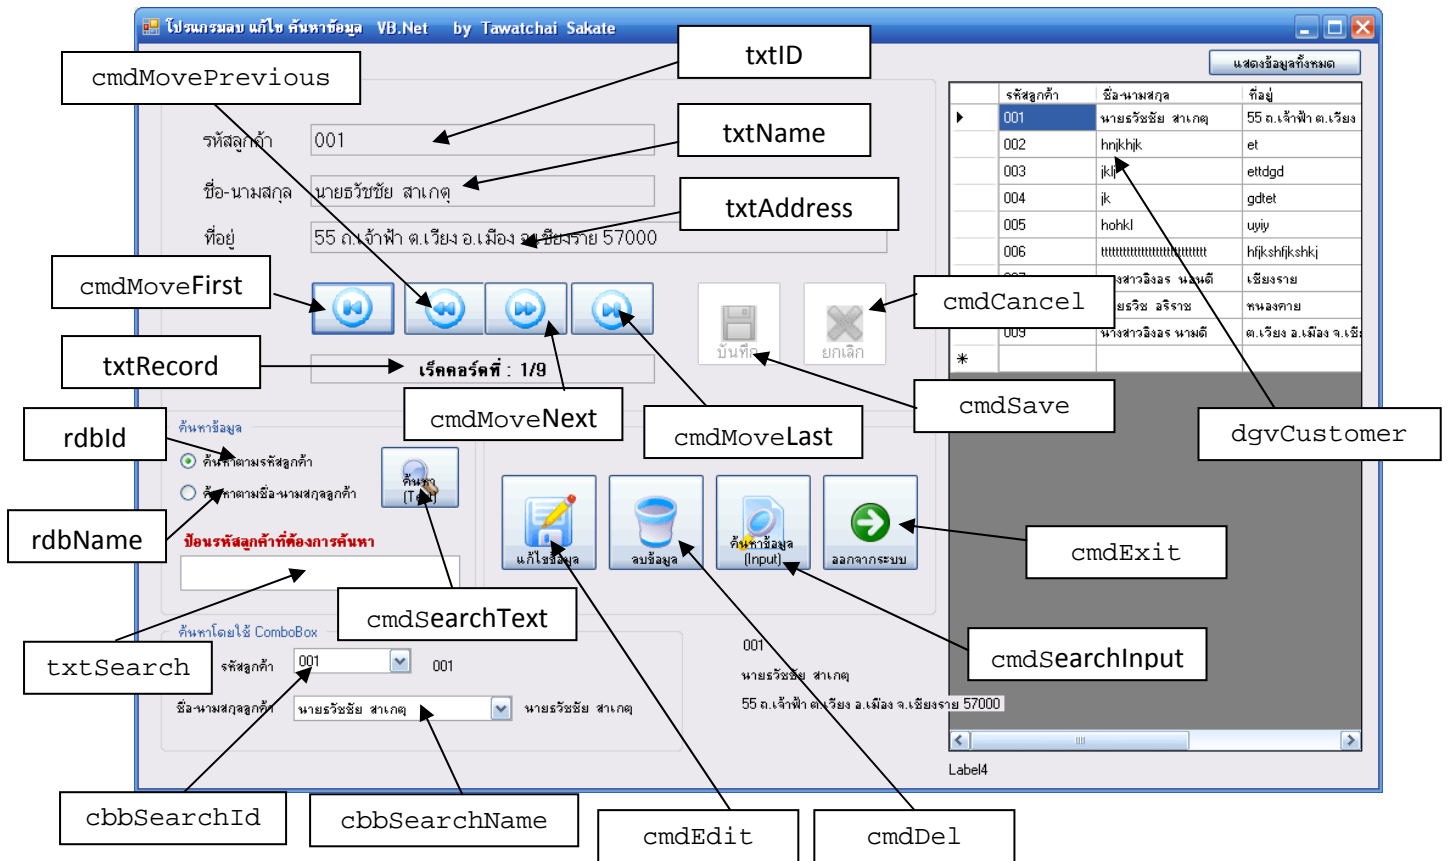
โปรแกรมลบ แก้ไข ค้นหาข้อมูล VB.Net by Tawatchai Sakate

cmdMovePrevious

txtID

แสดงข้อมูลทั้งหมด

รหัสลูกค้า 001

txtName

ชื่อ-นามสกุล นายธวัชชัย สาเกตุ

txtAddress

ที่อยู่ 55 ถ.เจ้าฟ้า ต.เวียง อ.เมือง จ.เชียงราย 57000

cmdMoveFirst

cmdCancel

บันทึก

ยกเลิก

txtRecord

เร็คคอร์ดที่ : 1/9

cmdMoveNext

cmdMoveLast

cmdSave

| | รหัสลูกค้า | ชื่อ-นามสกุล | ที่อยู่ |
|---|---|---|---|
| ▶ | 001 | นายธวัชชัย สาเกตุ | 55 ถ.เจ้าฟ้า ต.เวียง |
| | 002 | hnjkhjk | et |
| | 003 | jkl | ettdgd |
| | 004 | jk | gdtet |
| | 005 | hohkl | uyiy |
| | 006 | ttttttttttttttttttttttt | hfjkshfjkshkj |
| | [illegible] | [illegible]สาวอิงอร นอนดี | เชียงราย |
| | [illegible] | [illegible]ยธวัช อริราช | หนองคาย |
| | 009 | นางสาวอิงอร นามดี | ต.เวียง อ.เมือง จ.เชีย |
| * | | | |

dgvCustomer

rdbId

ค้นหาข้อมูล

ค้นหาตามรหัสลูกค้า

ค้นหาตามชื่อ-นามสกุลลูกค้า

ค้นหา (Text)

rdbName

ป้อนรหัสลูกค้าที่ต้องการค้นหา

แก้ไขข้อมูล

ลบข้อมูล

ค้นหาข้อมูล (Input)

ออกจากระบบ

cmdExit

cmdSearchText

ค้นหาโดยใช้ ComboBox

cmdSearchInput

txtSearch

รหัสลูกค้า 001 001

001

นายธวัชชัย สาเกตุ

ชื่อ-นามสกุลลูกค้า นายธวัชชัย สาเกตุ นายธวัชชัย สาเกตุ

55 ถ.เจ้าฟ้า ต.เวียง อ.เมือง จ.เชียงราย 57000

Label4

cbbSearchId

cbbSearchName

cmdEdit

cmdDel